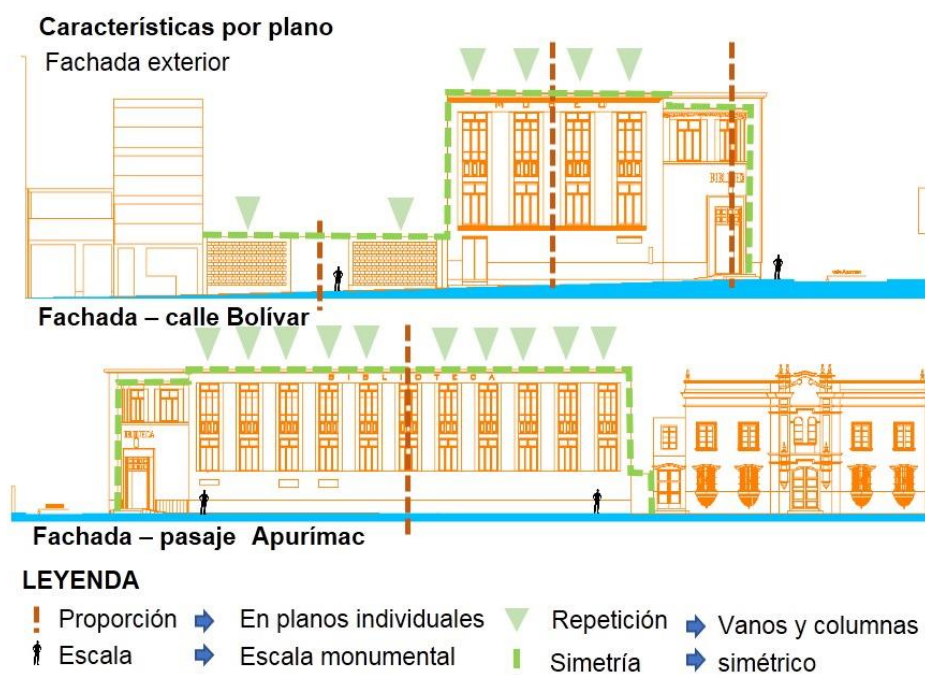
Características por plano

Fachada exterior

MUSEO

BIBLIOTECA

Fachada – calle Bolívar

BIBLIOTECA

BIBLIOTECA

Fachada – pasaje Apurímac

LEYENDA

Proporción → En planos individuales

Escala → Escala monumental

Repetición → Vanos y columnas

Simetría → simétrico